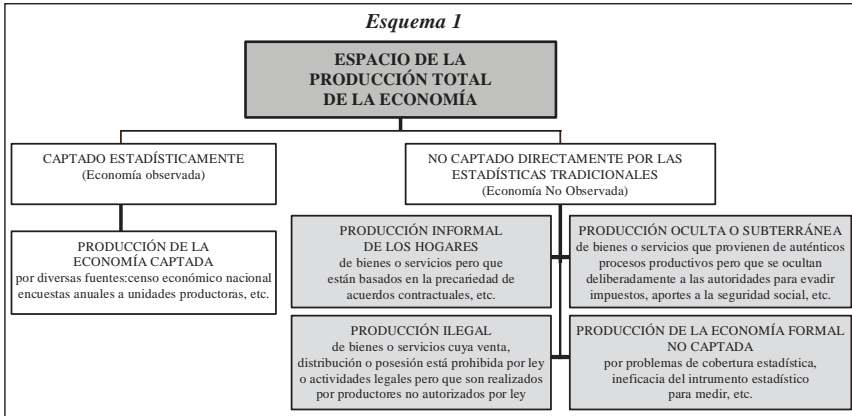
Esquema 1

ESPACIO DE LA PRODUCCIÓN TOTAL DE LA ECONOMÍA

CAPTADO ESTADÍSTICAMENTE
(Economía observada)

NO CAPTADO DIRECTAMENTE POR LAS ESTADÍSTICAS TRADICIONALES
(Economía No Observada)

PRODUCCIÓN DE LA ECONOMÍA CAPTADA
por diversas fuentes:censo económico nacional encuestas anuales a unidades productoras, etc.

PRODUCCIÓN INFORMAL DE LOS HOGARES
de bienes o servicios pero que están basados en la precariedad de acuerdos contractuales, etc.

PRODUCCIÓN OCULTA O SUBTERRÁNEA
de bienes o servicios que provienen de auténticos procesos productivos pero que se ocultan deliberadamente a las autoridades para evadir impuestos, aportes a la seguridad social, etc.

PRODUCCIÓN ILEGAL
de bienes o servicios cuya venta, distribución o posesión está prohibida por ley o actividades legales pero que son realizados por productores no autorizados por ley

PRODUCCIÓN DE LA ECONOMÍA FORMAL NO CAPTADA
por problemas de cobertura estadística, ineficacia del intrumento estadístico para medir, etc.